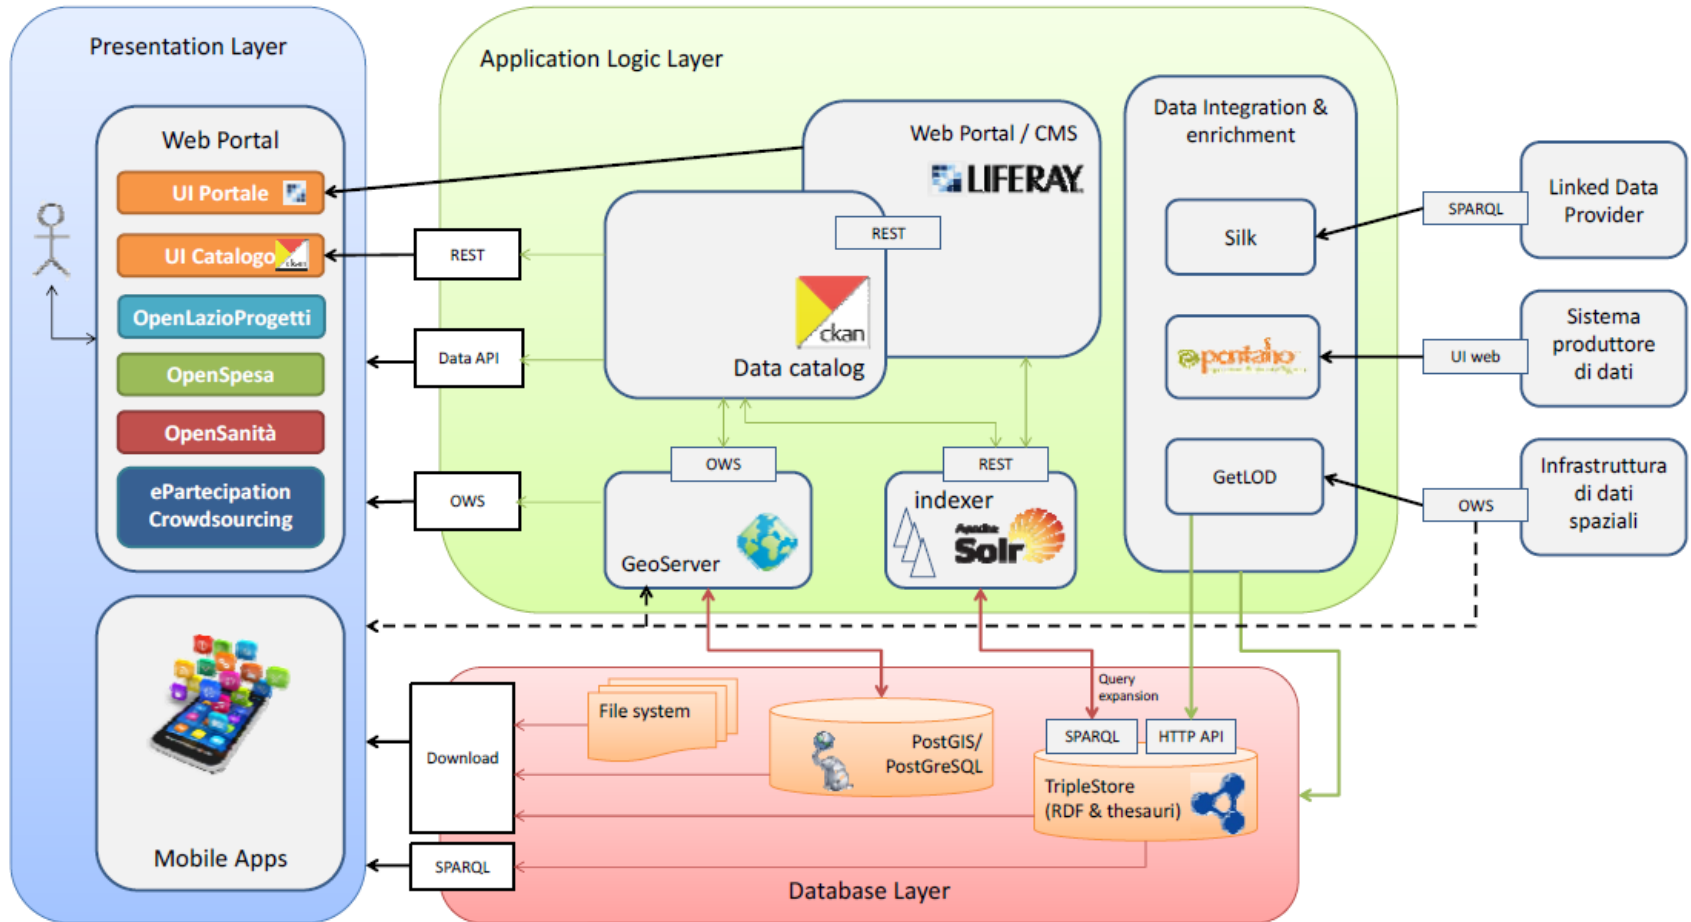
Presentation Layer

Web Portal

UI Portale

UI Catalogo

OpenLazioProgetti

OpenSpesa

OpenSanità

ePartecipation Crowdsourcing

Mobile Apps

Application Logic Layer

Web Portal / CMS

LIFERAY

REST

ckan

Data catalog

REST

Data API

OWS

OWS

GeoServer

REST

indexer

Apache Solr

Data Integration & enrichment

Silk

pentaho

GetLOD

SPARQL

Linked Data Provider

UI web

Sistema produttore di dati

OWS

Infrastruttura di dati spaziali

Download

SPARQL

File system

PostGIS/ PostGreSQL

Query expansion

SPARQL

HTTP API

TripleStore (RDF & thesauri)

Database Layer